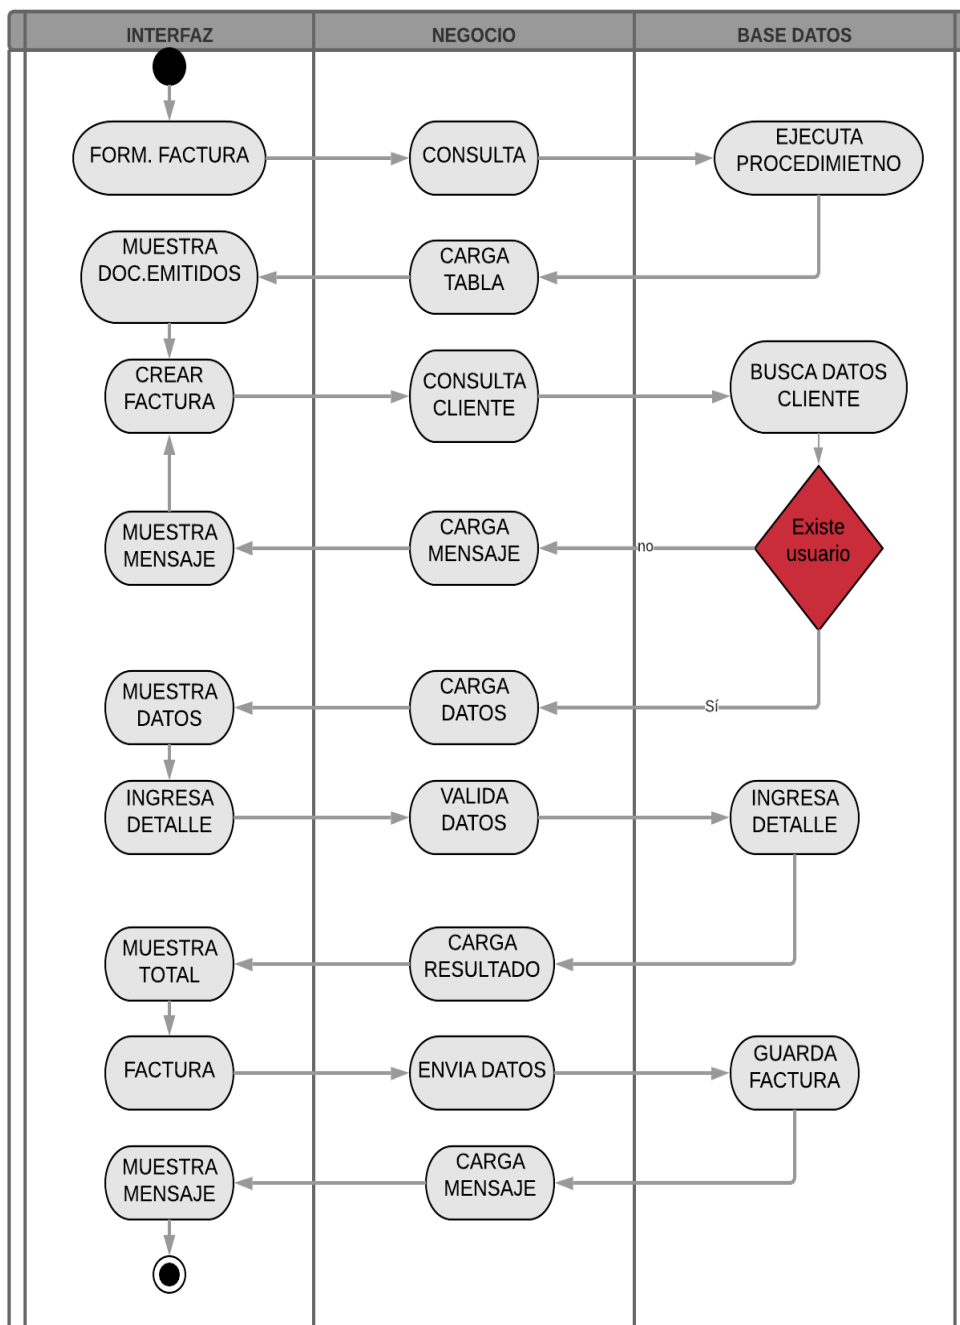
INTERFAZ

NEGOCIO

BASE DATOS

FORM. FACTURA

CONSULTA

EJECUTA PROCEDIMIETNO

MUESTRA DOC.EMITIDOS

CARGA TABLA

CREAR FACTURA

CONSULTA CLIENTE

BUSCA DATOS CLIENTE

MUESTRA MENSAJE

CARGA MENSAJE

no

Existe usuario

MUESTRA DATOS

CARGA DATOS

Sí

INGRESA DETALLE

VALIDA DATOS

INGRESA DETALLE

MUESTRA TOTAL

CARGA RESULTADO

FACTURA

ENVIA DATOS

GUARDA FACTURA

MUESTRA MENSAJE

CARGA MENSAJE